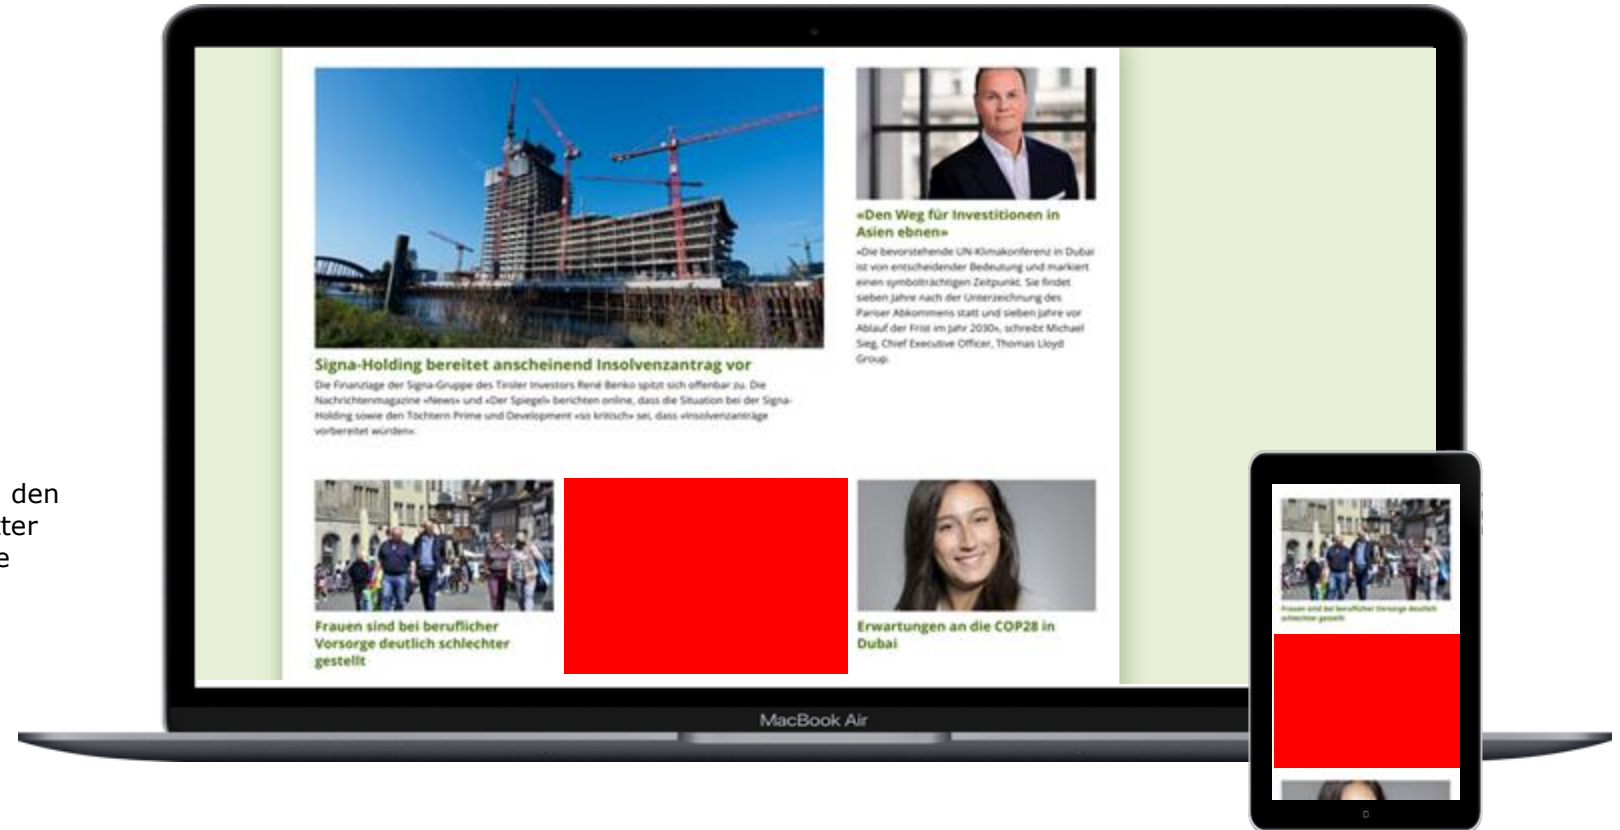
Signa-Holding bereitet anscheinend Insolvenzantrag vor

Die Finanzlage der Signa-Gruppe des Tiroler Investors René Benko spitzt sich offenbar zu. Die Nachrichtenmagazine «News» und «Der Spiegel» berichten online, dass die Situation bei der Signa-Holding sowie den Töchtern Prime und Development «so kritisch» sei, dass «Insolvenzanträge vorbereitet würden».

«Den Weg für Investitionen in Asien ebnen»

«Die bevorstehende UN-Klimakonferenz in Dubai ist von entscheidender Bedeutung und markiert einen symbolträchtigen Zeitpunkt. Sie findet sieben Jahre nach der Unterzeichnung des Pariser Abkommens statt und sieben Jahre vor Ablauf der Frist im Jahr 2030», schreibt Michael Sieg, Chief Executive Officer, Thomas Lloyd Group.

Frauen sind bei beruflicher Vorsorge deutlich schlechter gestellt

Erwartungen an die COP28 in Dubai

den
ter
e

MacBook Air

Frauen sind bei beruflicher Vorsorge deutlich schlechter gestellt